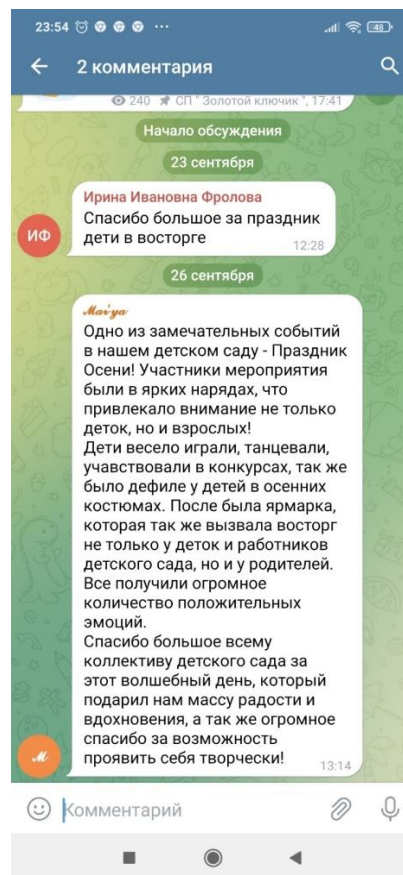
23:54 ··· 48

2 комментария

240 СП " Золотой ключик ", 17:41

Начало обсуждения

23 сентября

ИФ

Ирина Ивановна Фролова
Спасибо большое за праздник дети в восторге
12:28

26 сентября

Mar'ya
Одно из замечательных событий в нашем детском саду - Праздник Осени! Участники мероприятия были в ярких нарядах, что привлекало внимание не только деток, но и взрослых!
Дети весело играли, танцевали, учавствовали в конкурсах, так же было дефиле у детей в осенних костюмах. После была ярмарка, которая так же вызвала восторг не только у деток и работников детского сада, но и у родителей. Все получили огромное количество положительных эмоций.
Спасибо большое всему коллективу детского сада за этот волшебный день, который подарил нам массу радости и вдохновения, а так же огромное спасибо за возможность проявить себя творчески!
13:14

M

Комментарий